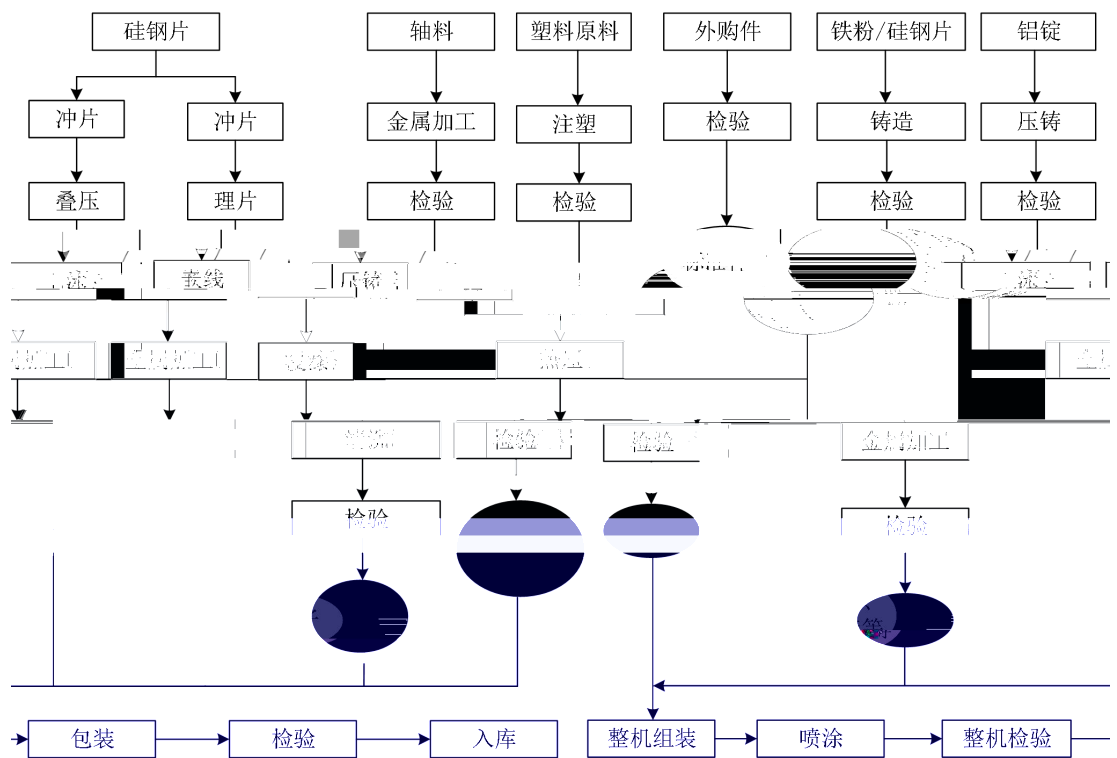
硅钢片

冲片

冲片

叠压

理片

轴料

金属加工

检验

塑料原料

注塑

检验

外购件

检验

铁粉/硅钢片

铸造

检验

铝锭

压铸

检验

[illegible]

嵌线

压铸

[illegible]

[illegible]

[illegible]

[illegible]

检验

检验

金属加工

检验

检验

包装

检验

入库

整机组装

喷涂

整机检验